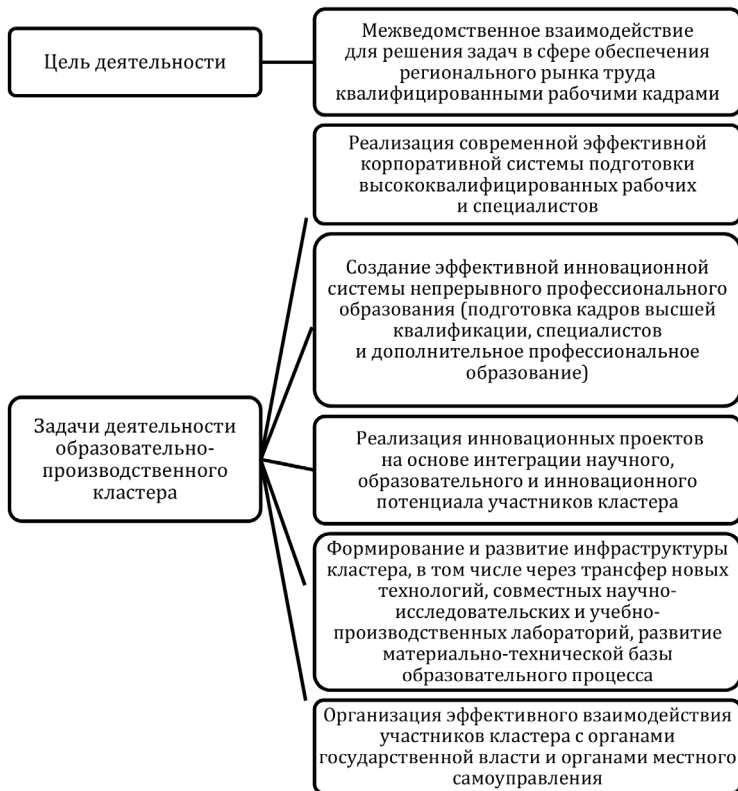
Цель деятельности

Межведомственное взаимодействие для решения задач в сфере обеспечения регионального рынка труда квалифицированными рабочими кадрами

Задачи деятельности образовательно-производственного кластера

Реализация современной эффективной корпоративной системы подготовки высококвалифицированных рабочих и специалистов

Создание эффективной инновационной системы непрерывного профессионального образования (подготовка кадров высшей квалификации, специалистов и дополнительное профессиональное образование)

Реализация инновационных проектов на основе интеграции научного, образовательного и инновационного потенциала участников кластера

Формирование и развитие инфраструктуры кластера, в том числе через трансфер новых технологий, совместных научно-исследовательских и учебно-производственных лабораторий, развитие материально-технической базы образовательного процесса

Организация эффективного взаимодействия участников кластера с органами государственной власти и органами местного самоуправления